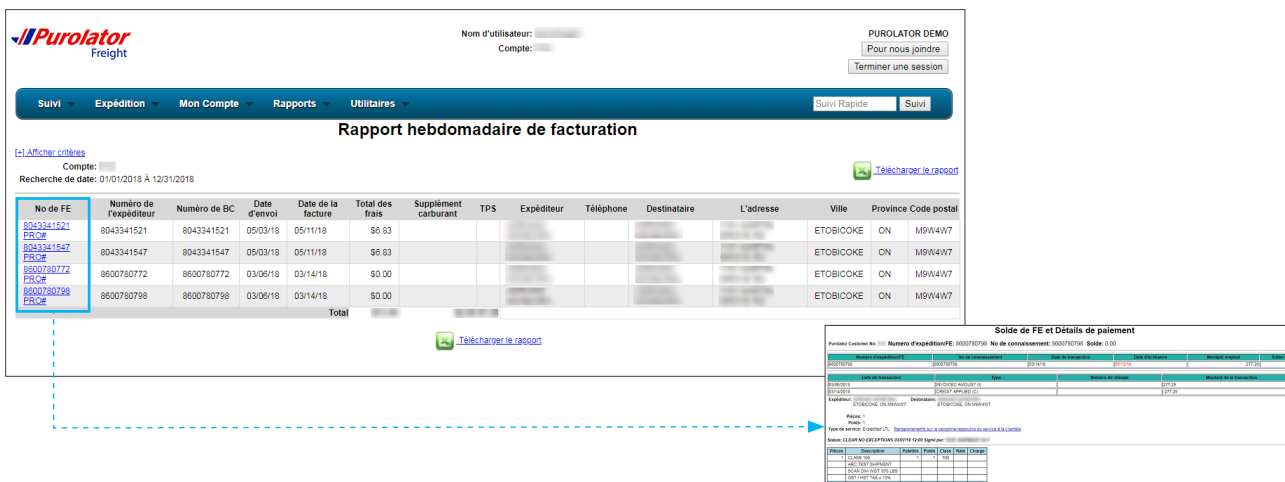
Purolator Freight

Nom d'utilisateur: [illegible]
Compte: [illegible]

PUROLATOR DEMO
Pour nous joindre
Terminer une session

Suivi Expédition Mon Compte Rapports Utilitaires
Suivi Rapide Suivi

Rapport hebdomadaire de facturation

[+] Afficher critères
Compte: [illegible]
Recherche de date: 01/01/2018 À 12/31/2018

Télécharger le rapport

| No de FE | Numéro de l'expéditeur | Numéro de BC | Date d'envoi | Date de la facture | Total des frais | Supplément carburant | TPS | Expéditeur | Téléphone | Destinataire | L'adresse | Ville | Province | Code postal |
|---|---|---|---|---|---|---|---|---|---|---|---|---|---|---|
| 8043341521 PRO# | 8043341521 | 8043341521 | 05/03/18 | 05/11/18 | $6.83 | | | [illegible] | | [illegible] | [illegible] | ETOBICOKE | ON | M9W4W7 |
| 8043341547 PRO# | 8043341547 | 8043341547 | 05/03/18 | 05/11/18 | $6.83 | | | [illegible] | | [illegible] | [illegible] | ETOBICOKE | ON | M9W4W7 |
| 8600780772 PRO# | 8600780772 | 8600780772 | 03/06/18 | 03/14/18 | $0.00 | | | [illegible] | | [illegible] | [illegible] | ETOBICOKE | ON | M9W4W7 |
| 8600780798 PRO# | 8600780798 | 8600780798 | 03/06/18 | 03/14/18 | $0.00 | | | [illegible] | | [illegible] | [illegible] | ETOBICOKE | ON | M9W4W7 |
| | | | | Total | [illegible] | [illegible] | | | | | | | | |

Télécharger le rapport

Solde de FE et Détails de paiement

Purolator Customer No: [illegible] Numéro d'expédition/FE: 8600780798 No de connaissement: 8600780798 Solde: 0.00

| Numéro d'expédition/FE | No de connaissement | Date de transaction | Date d'échéance | Montant impayé | Solde |
|---|---|---|---|---|---|
| 8600780798 | 8600780798 | 03/14/18 | 05/13/18 | 277.29 | |

| Date de transaction | Type | Numéro de cheque | Montant de la transaction |
|---|---|---|---|
| 03/08/2018 | INVOICED AMOUNT (I) | | 277.29 |
| 03/14/2018 | CREDIT APPLIED (C) | | 277.29 |

Expéditeur: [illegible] ETOBICOKE, ON M9W4W7
Destinataire: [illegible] ETOBICOKE, ON M9W4W7

Pièces: 1
Poids: 1
Type de service: Expedited LTL Renseignements sur la personne-ressource du service à la clientèle

Status: CLEAR NO EXCEPTIONS 03/07/18 12:00 Signé par: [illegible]

| Pièces | Description | Palettes | Poids | Class | Rate | Charge |
|---|---|---|---|---|---|---|
| 1 | CLASS 100 | 1 | 1 | 100 | | |
| | ARC TEST SHIPMENT | | | | | |
| | SCAN DIM WGT 370 LBS | | | | | |
| | GST / HST TAX = 13% | | | | | |